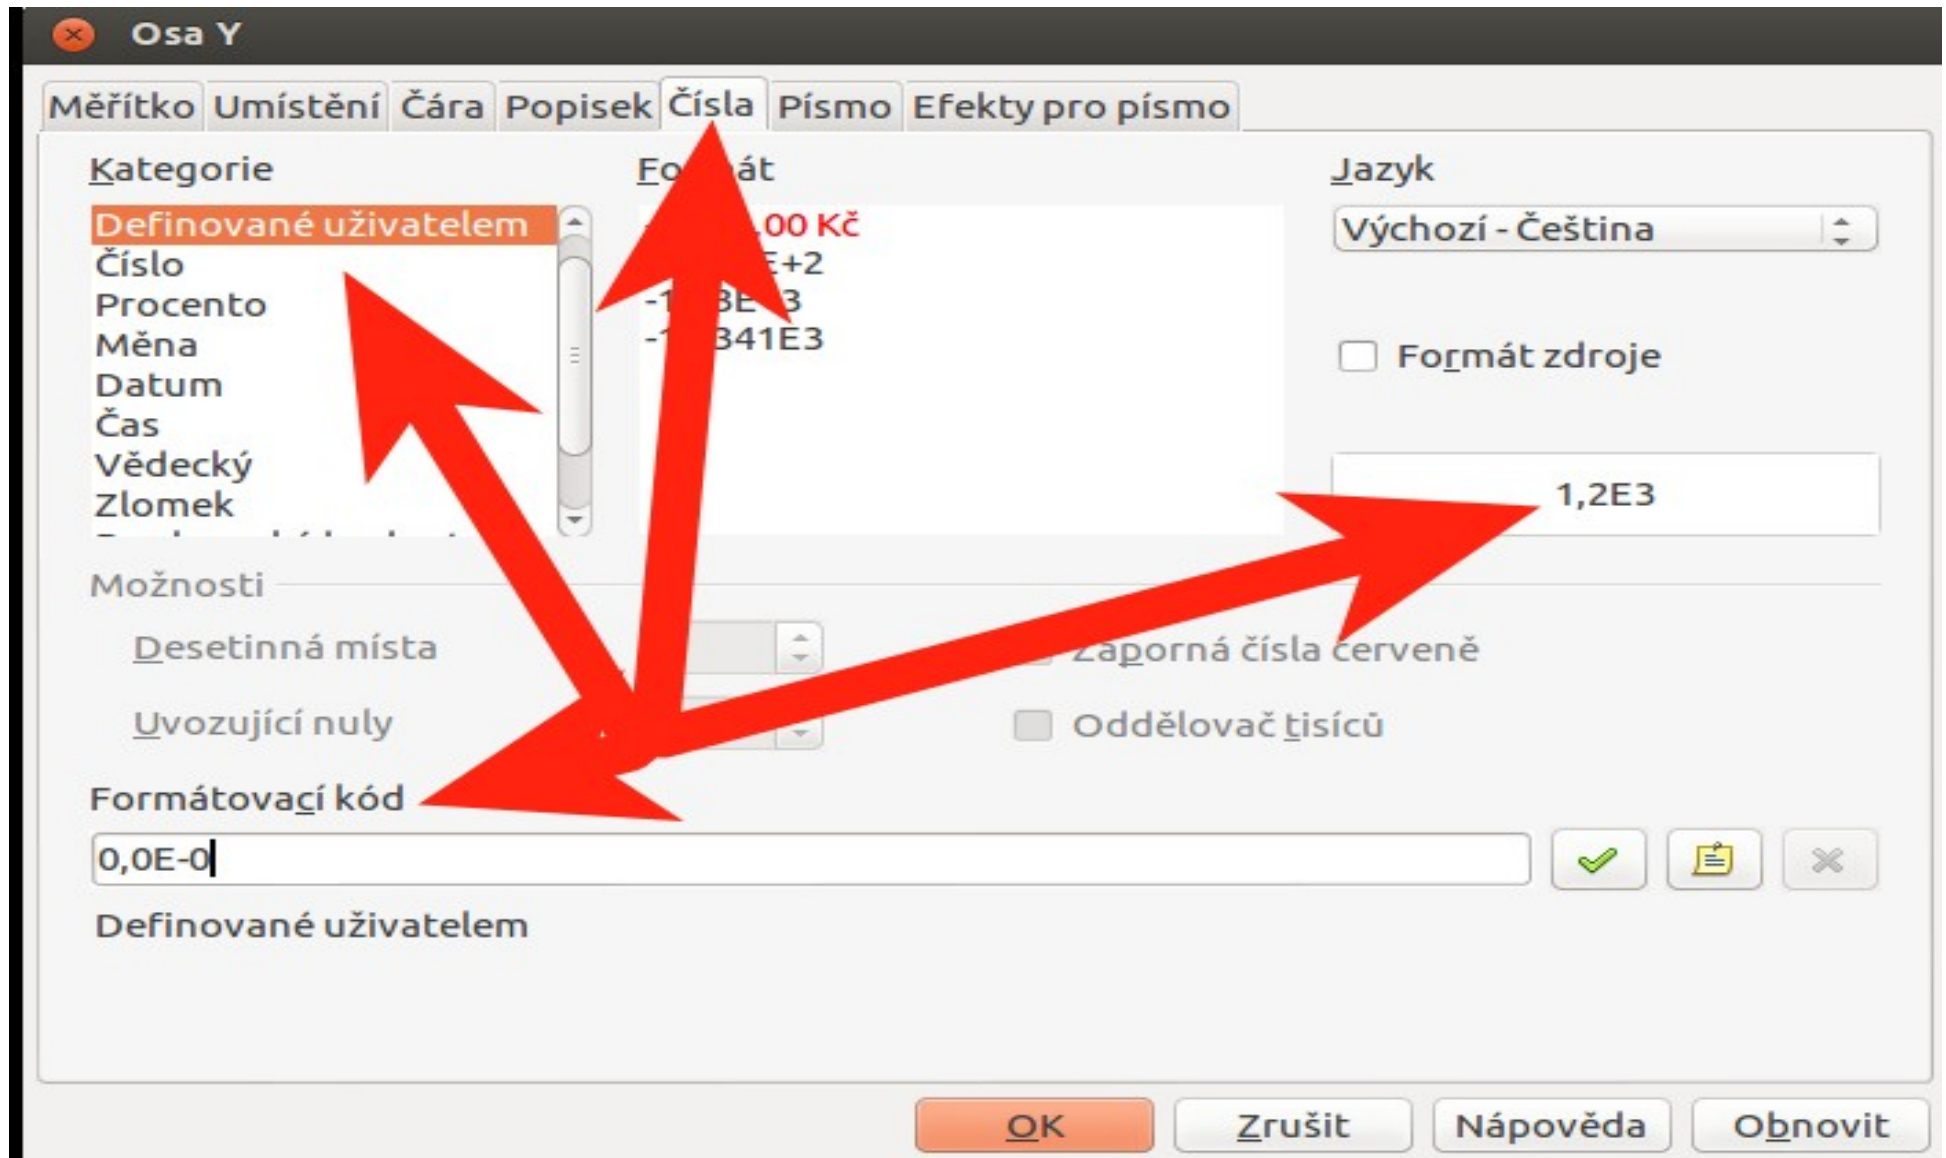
Osa Y

Měřítko Umístění Čára Popisek Čísla Písmo Efekty pro písmo

Kategorie

Definované uživatelem
Číslo
Procento
Měna
Datum
Čas
Vědecký
Zlomek

Fo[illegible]át

-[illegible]00 Kč
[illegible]E+2
-1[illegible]3E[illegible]3
-1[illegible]341E3

Jazyk

Výchozí - Čeština

Formát zdroje

1,2E3

Možnosti

Desetinná místa

Uvozující nuly

Záporná čísla červeně

Oddělovač tisíců

Formátovací kód

0,0E-0

Definované uživatelem

OK Zrušit Nápověda Obnovit